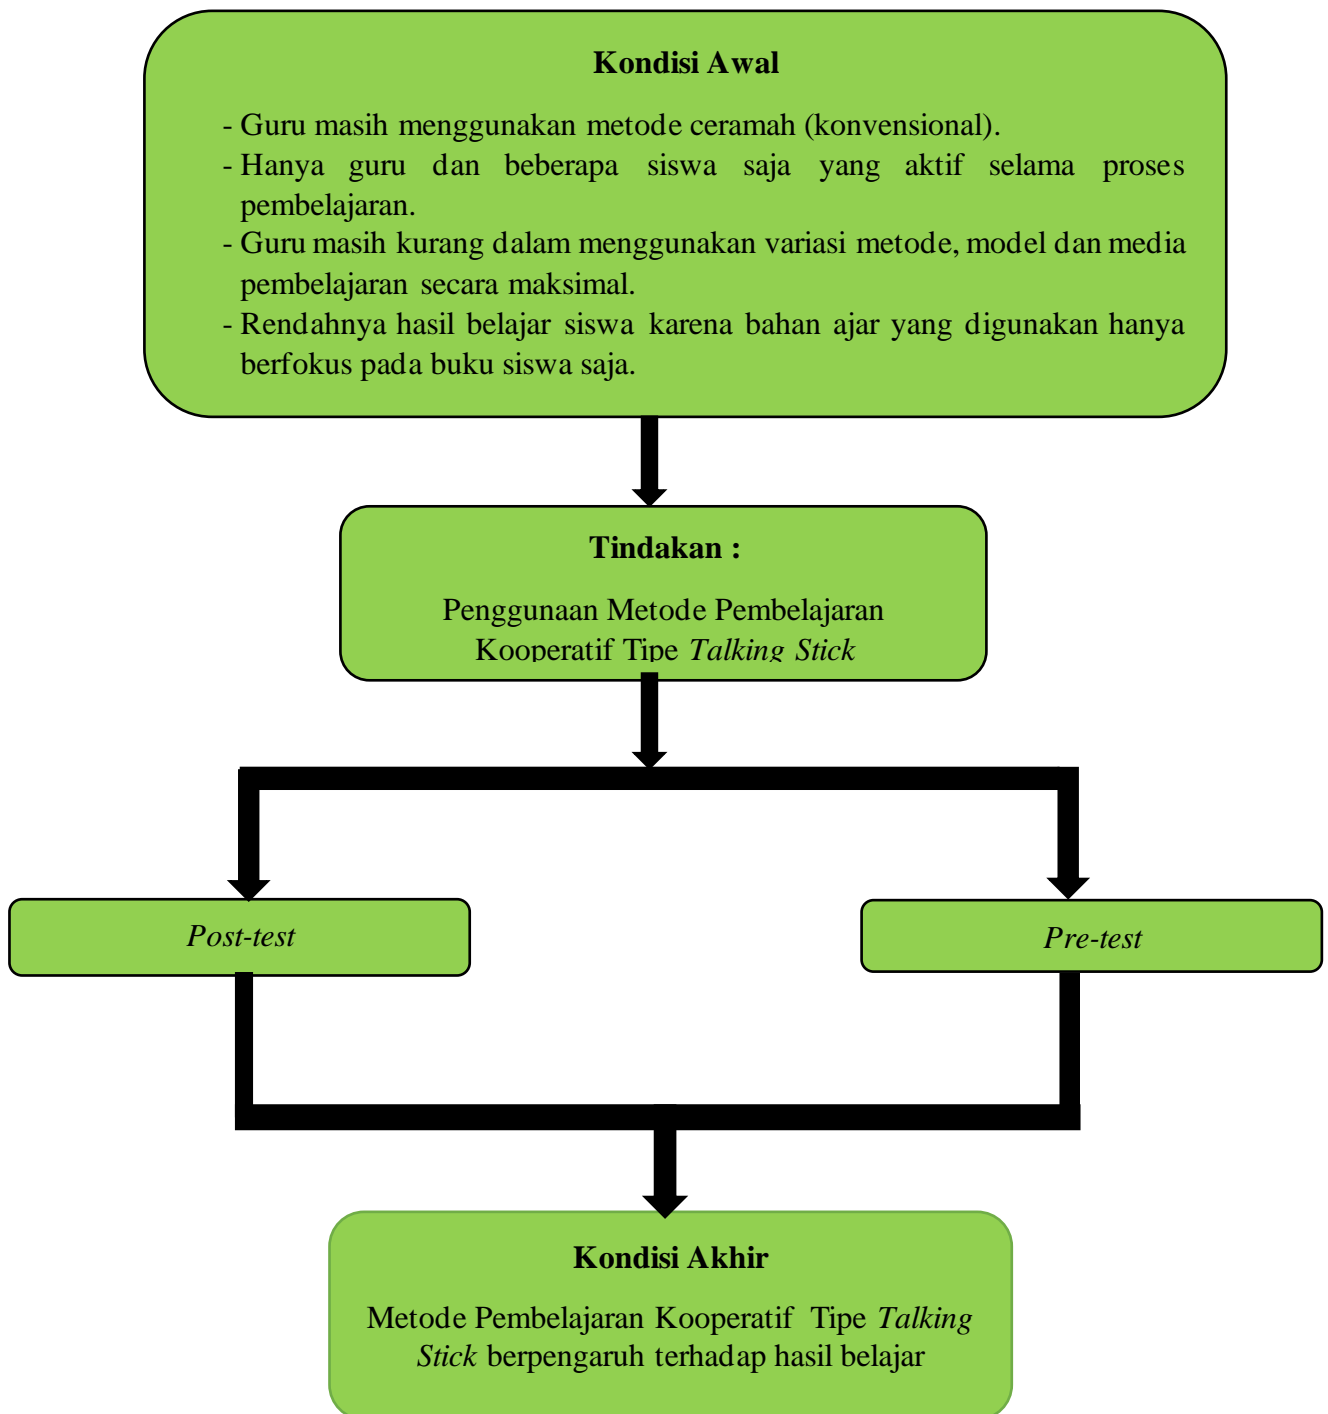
Kondisi Awal

- Guru masih menggunakan metode ceramah (konvensional).
- Hanya guru dan beberapa siswa saja yang aktif selama proses pembelajaran.
- Guru masih kurang dalam menggunakan variasi metode, model dan media pembelajaran secara maksimal.
- Rendahnya hasil belajar siswa karena bahan ajar yang digunakan hanya berfokus pada buku siswa saja.

Tindakan :

Penggunaan Metode Pembelajaran Kooperatif Tipe *Talking Stick*

*Post-test*

*Pre-test*

Kondisi Akhir

Metode Pembelajaran Kooperatif Tipe *Talking Stick* berpengaruh terhadap hasil belajar